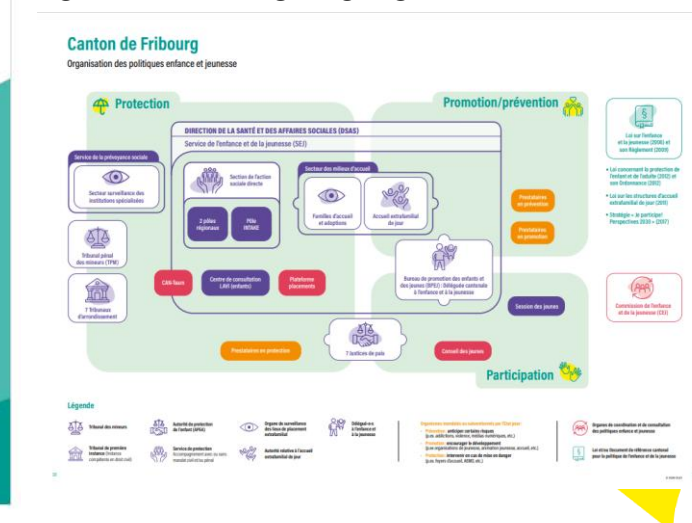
Canton de Fribourg
Organisation des politiques enfance et jeunesse

Protection

Promotion/prévention

DIRECTION DE LA SANTÉ ET DES AFFAIRES SOCIALES (DSAS)
Service de l'enfance et de la jeunesse (SEJ)

Service de la prévoyance sociale
Secteur surveillance des institutions spécialisées

Section de l'action sociale directe
3 pôles régionaux
Pôle INTAKE

Secteur des milieux d'accueil
Familles d'accueil et adoptions
Accueil extrafamilial de jour

Prestataires en prévention
Prestataires en promotion

Lui sur l'enfance et la jeunesse (2006) et son Règlement (2009)

• Loi concernant la protection de l'enfant et de l'adulte (2012) et son Ordonnance (2012)
• Loi sur les structures d'accueil extrafamilial de jour (2011)
• Stratégie « Je participe! Perspectives 2030 » (2017)

Tribunal pénal des mineurs (TPM)

7 Tribunaux d'arrondissement

CAN-Team
Centre de consultation LAVI (enfants)
Plateforme placements

Bureau de promotion des enfants et des jeunes (BPEJ) / Délégué cantonale à l'enfance et à la jeunesse

Session des jeunes

Commission de l'enfance et de la jeunesse (CEJ)

Prestataires en protection
7 Justices de paix
Conseil des jeunes

Participation

Légende
Tribunal des mineurs
Tribunal de première instance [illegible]
Autorité de protection de l'enfant (APEA)
Service de protection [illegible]
Organe de surveillance des lieux de placement extrafamilial
Autorité relative à l'accueil extrafamilial de jour
Délégué·e à l'enfance et à la jeunesse
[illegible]
Organes de coordination et de consultation des politiques enfance et jeunesse
Loi et/ou Document de référence cantonal pour la politique de l'enfance et de la jeunesse